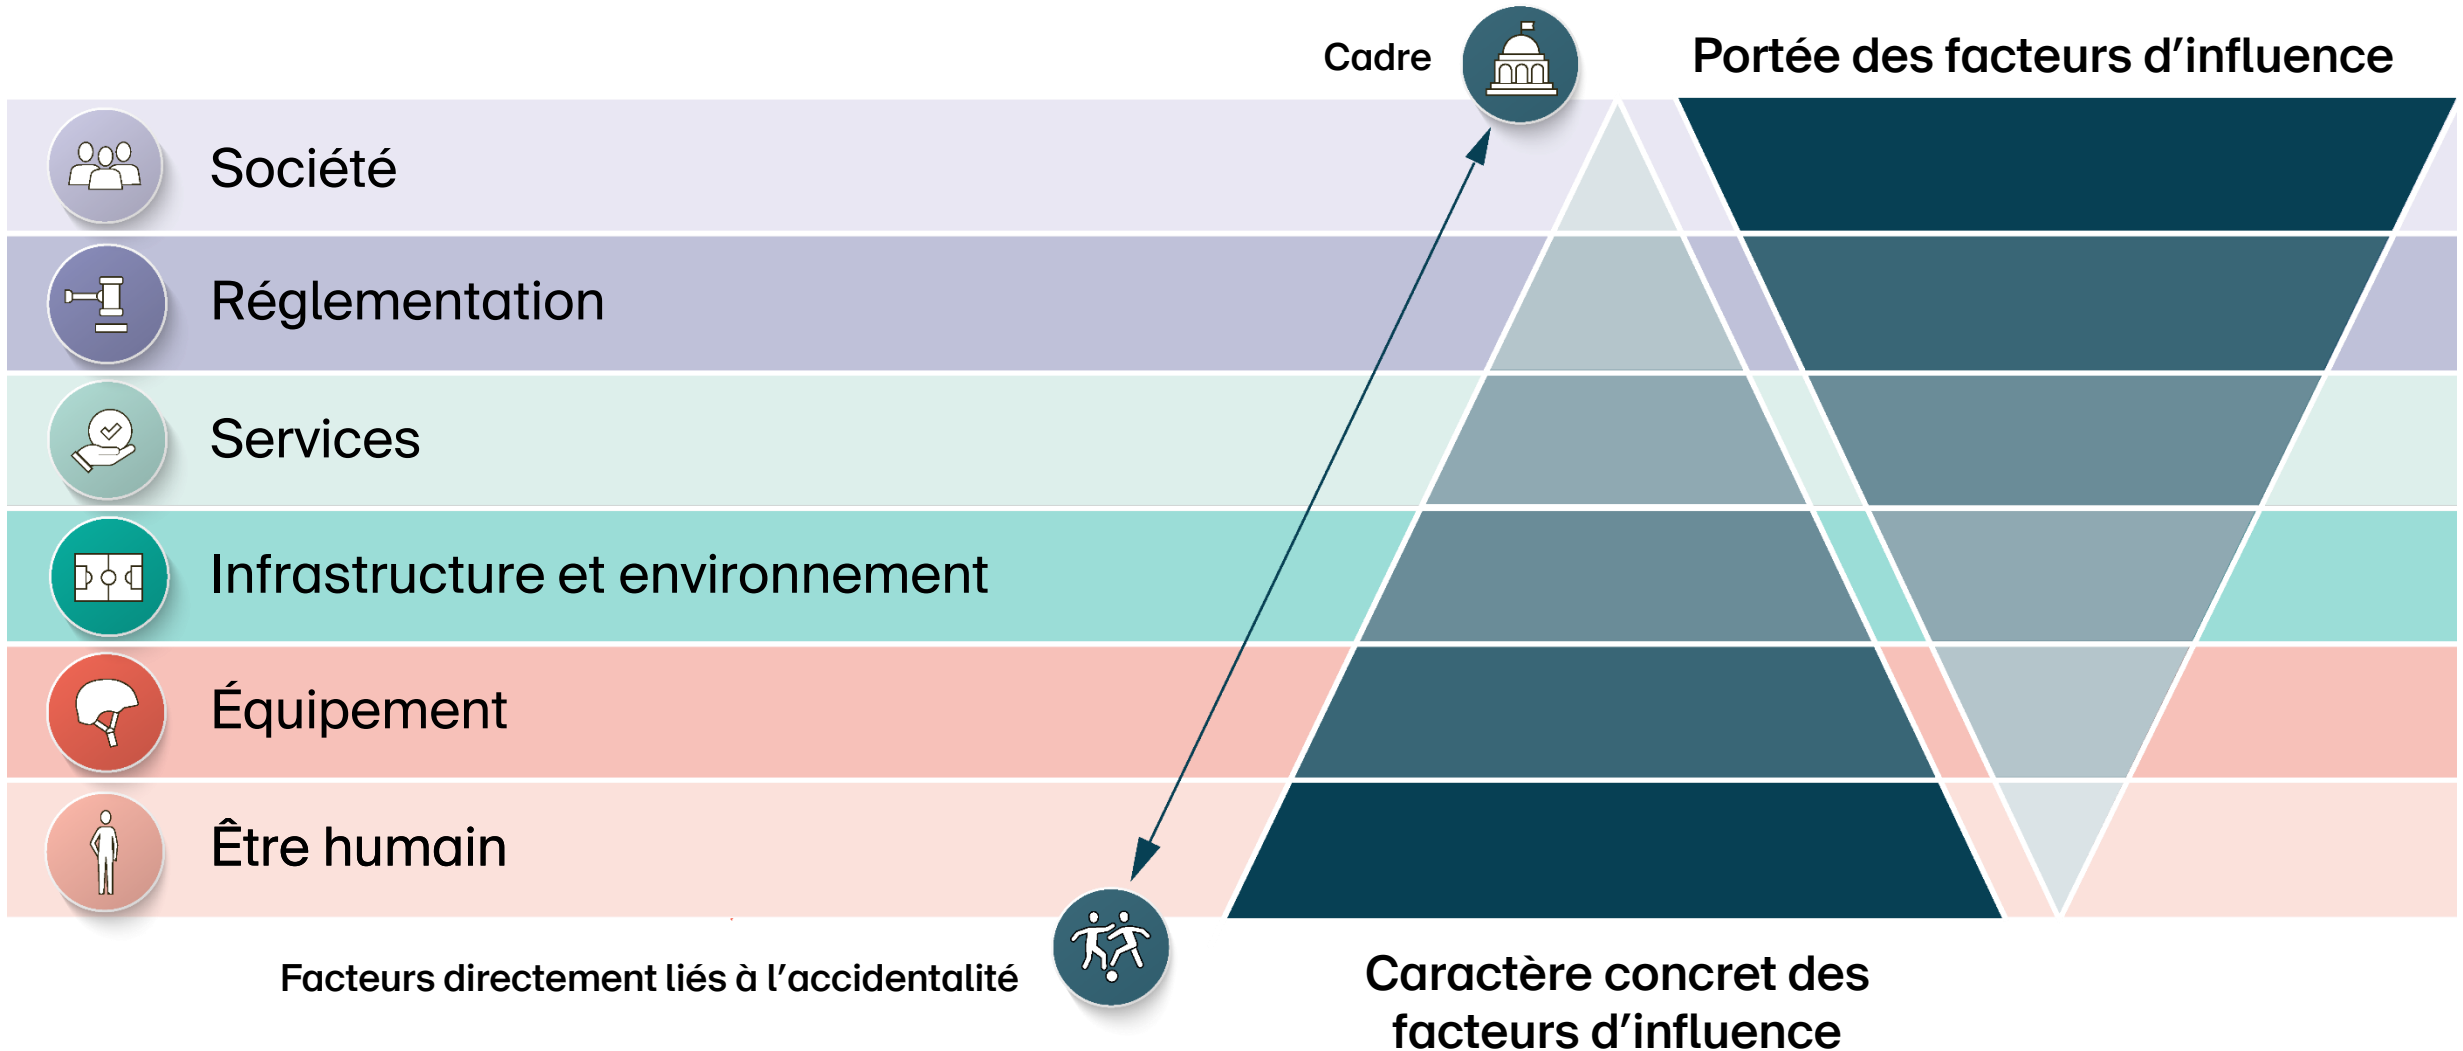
Cadre

Portée des facteurs d’influence

Société

Réglementation

Services

Infrastructure et environnement

Équipement

Être humain

Facteurs directement liés à l’accidentalité

Caractère concret des facteurs d’influence